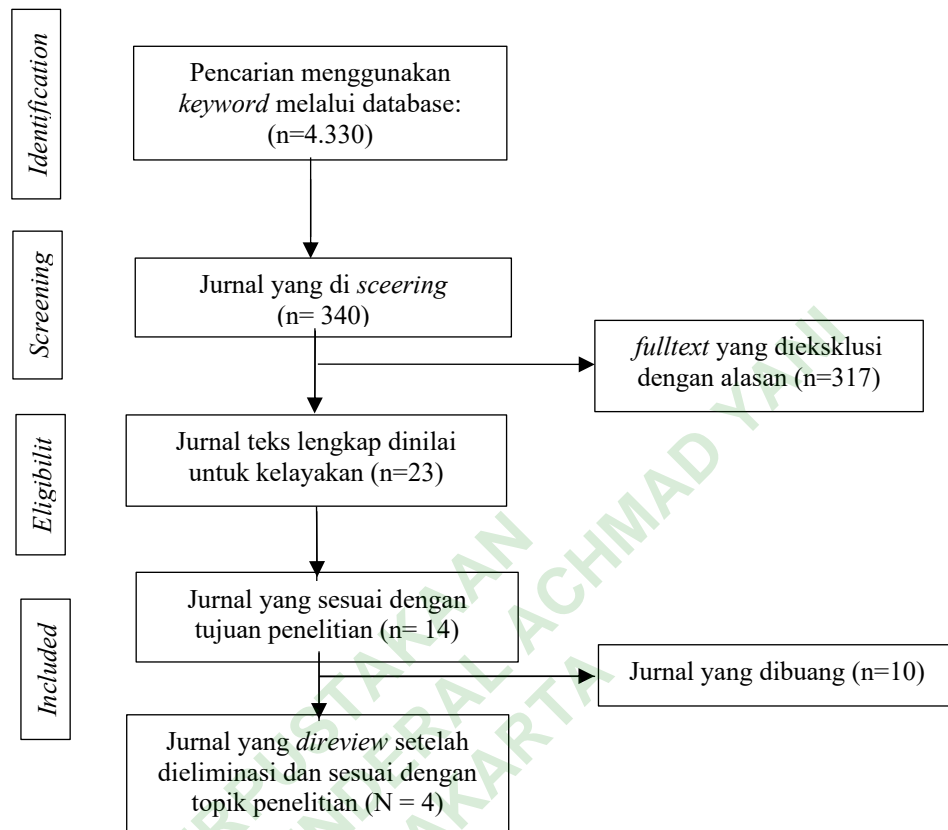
Identification

Pencarian menggunakan *keyword* melalui database: (n=4.330)

Screening

Jurnal yang di *sceering* (n= 340)

*fulltext* yang dieksklusi dengan alasan (n=317)

Eligibilit

Jurnal teks lengkap dinilai untuk kelayakan (n=23)

Included

Jurnal yang sesuai dengan tujuan penelitian (n= 14)

Jurnal yang dibuang (n=10)

Jurnal yang *direview* setelah dieliminasi dan sesuai dengan topik penelitian (N = 4)

PERPUSTAKAAN UNIVERSITAS JENDERAL ACHMAD YANI YOGYAKARTA